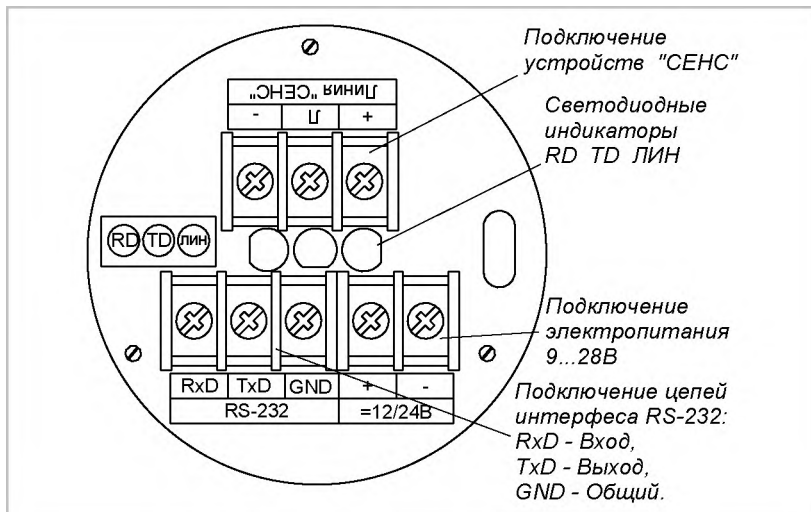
Подключение устройств "СЕНС"

Светодиодные индикаторы RD TD ЛИН

Линия "СЕНС"

| - | Л | + |
|---|---|---|

RD TD ЛИН

Подключение электропитания 9...28В

| RxD | TxD | GND | + | - |
|---|---|---|---|---|
| RS-232 | | | =12/24В | |

Подключение цепей интерфейса RS-232:
RxD - Вход,
TxD - Выход,
GND - Общий.